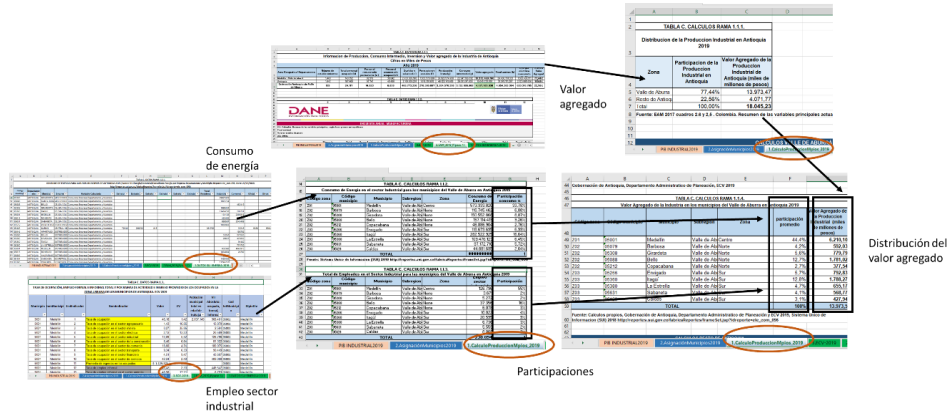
TABLA C. CALCULOS RAMA 1.1.1.

Distribucion de la Produccion Industrial en Antioquia 2019

| Zona | Participacion de la Produccion Industrial en Antioquia | Valor Agregado de la Produccion Industrial de Antioquia (miles de millones de pesos) |
|---|---|---|
| Valle de Aburra | 77,44% | 13.973,47 |
| Resto de Antioquia | 22,56% | 4.071,77 |
| Total | 100,00% | 18.045,23 |

Fuente: EAM 2017 cuadros 2.6 y 2.8 . Colombia. Resumen de las variables principales seleccionadas

Valor agregado

DANE

Consumo de energía

TABLA C. CALCULOS RAMA 1.1.1.

Consumo de Energia en el Sector Industrial para los municipios del Valle de Aburra en Antioquia 2019

TABLA C. CALCULOS RAMA 1.1.1.

Total de Empleados en el Sector Industrial para los municipios del Valle de Aburra en Antioquia 2019

Gobernación de Antioquia, Departamento Administrativo de Planeación, ECV 2019

TABLA C. CALCULOS RAMA 1.1.1.

Valor Agregado de la Industria en los municipios del Valle de Aburra en Antioquia 2019

participación promedio

Valor Agregado de la Produccion Industrial (miles de millones de pesos)

Medellin, Barbosa, Girardota, Bello, Copacabana, Envigado, Itagüí, Sabaneta, La Estrella, Caldas

44,4% 6.210,15
5,2% 730,53
5,6% 779,79
12,7% 1.770,82
5,5% 767,41
5,7% 792,61
12,8% 1.788,27
4,0% 555,17
5,1% 708,77
3,1% 427,34
TOTAL 100% 13.973,5

Fuente: Calculos propios, Gobernación de Antioquia, Departamento Administrativo de Planeación, ECV 2019, Sistema Único de Información (SUI) 2019

Distribución del valor agregado

PIB INDUSTRIAL2019 | 2.AsignacionValorAgrocr2019 | 1.CalculoProduccionMpios 2019

Participaciones

Empleo sector industrial